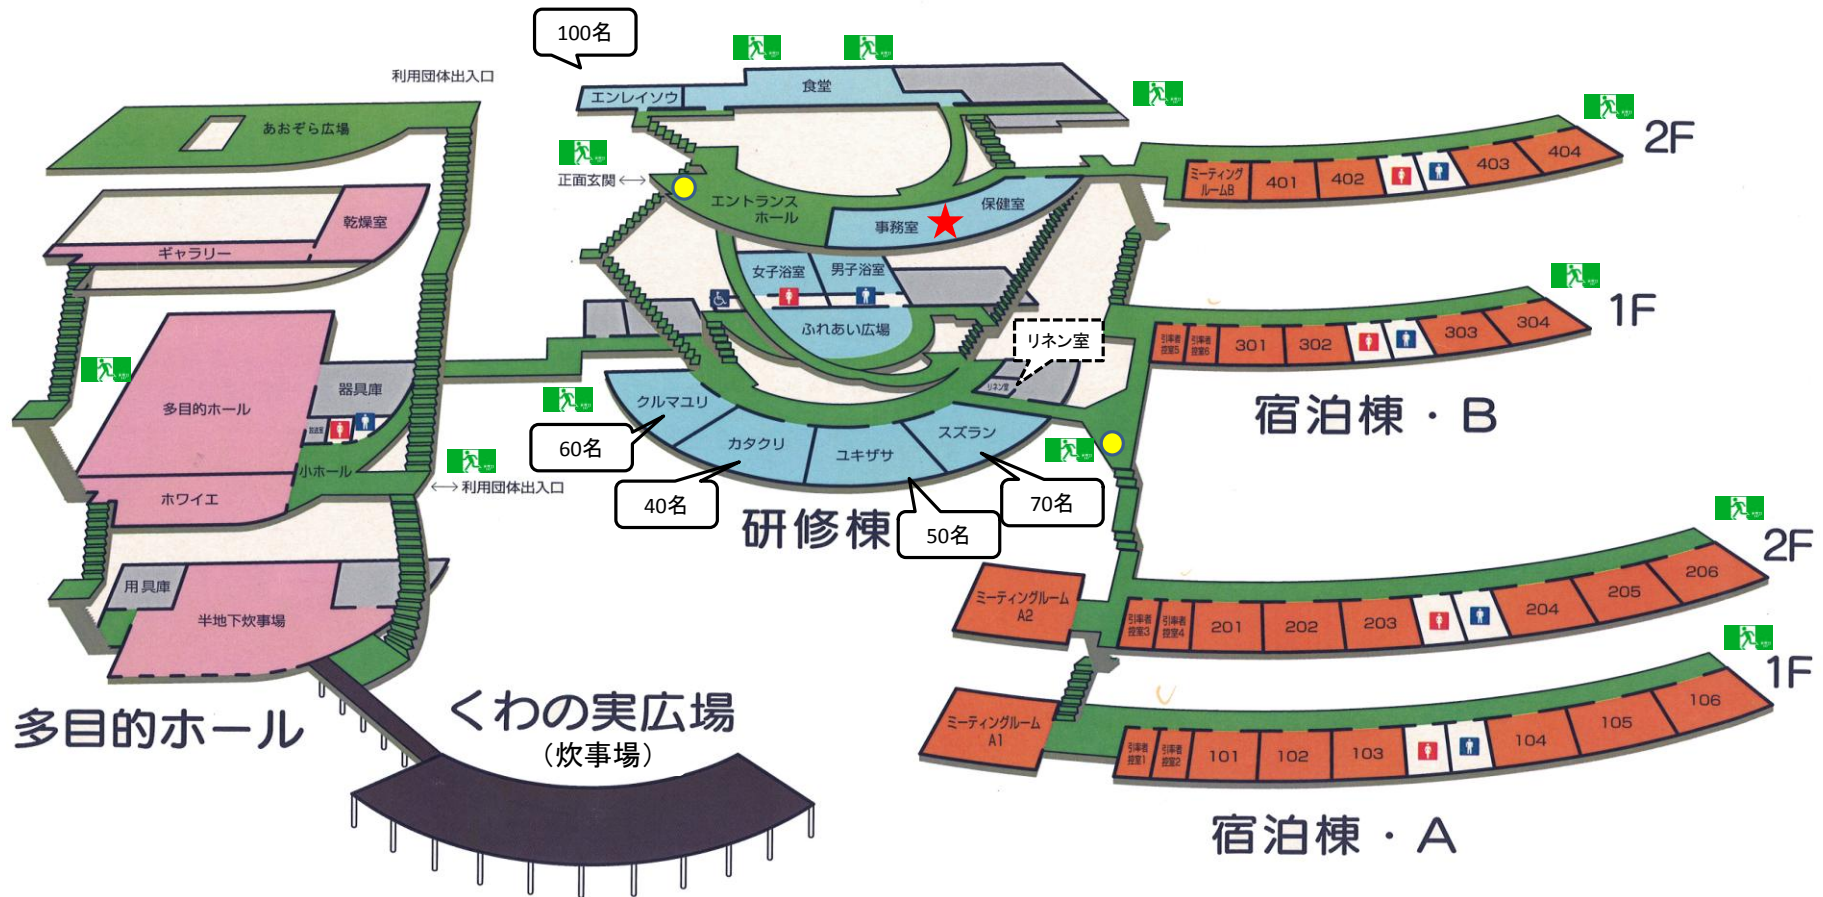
100名

利用団体出入口

あおぞら広場

乾燥室

ギャラリー

多目的ホール

器具庫

小ホール

ホワイエ

用具庫

半地下炊事場

多目的ホール

エンレイソウ

食堂

正面玄関

エントランスホール

事務室

保健室

女子浴室

男子浴室

ふれあい広場

リネン室

リネン室

クルマユリ

カタクリ

ユキザサ

スズラン

60名

40名

50名

70名

利用団体出入口

研修棟

くわの実広場
（炊事場）

2F

ミーティングルームB

401

402

403

404

1F

引率者控室5

引率者控室6

301

302

303

304

宿泊棟・B

2F

ミーティングルームA2

引率者控室3

引率者控室4

201

202

203

204

205

206

1F

ミーティングルームA1

引率者控室1

引率者控室2

101

102

103

104

105

106

宿泊棟・A